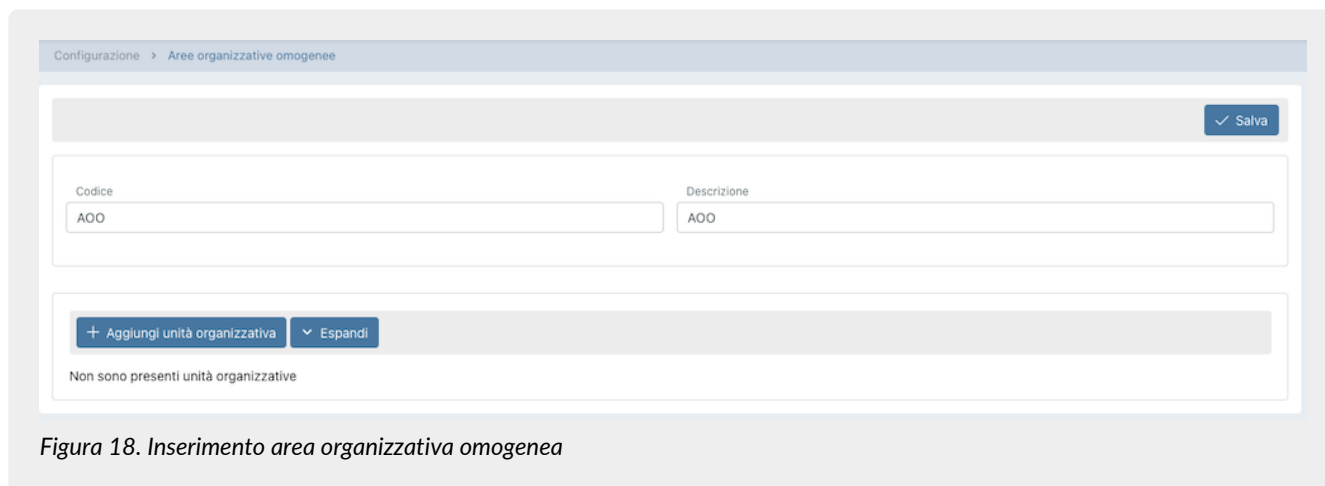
Configurazione › Aree organizzative omogenee

Salva

Codice
AOO

Descrizione
AOO

+ Aggiungi unità organizzativa

Espandi

Non sono presenti unità organizzative

Figura 18. Inserimento area organizzativa omogenea